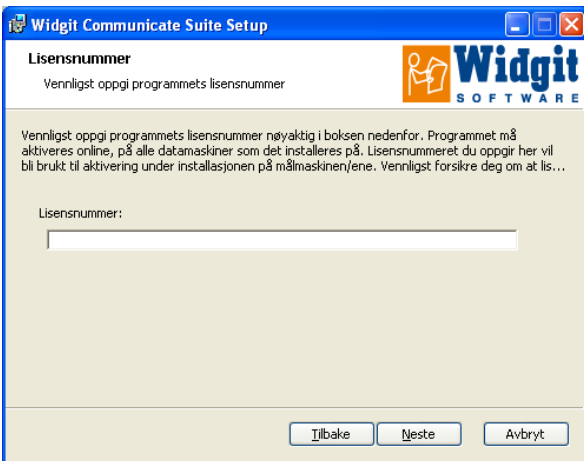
Widgit Communicate Suite Setup

Lisensnummer

Vennligst oppgi programmets lisensnummer

Widgit
SOFTWARE

Vennligst oppgi programmets lisensnummer nøyaktig i boksen nedenfor. Programmet må aktiveres online, på alle datamaskiner som det installeres på. Lisensnummeret du oppgir her vil bli brukt til aktivering under installasjonen på målmaskinen/ene. Vennligst forsikre deg om at lis...

Lisensnummer:

Tilbake
Neste
Avbryt